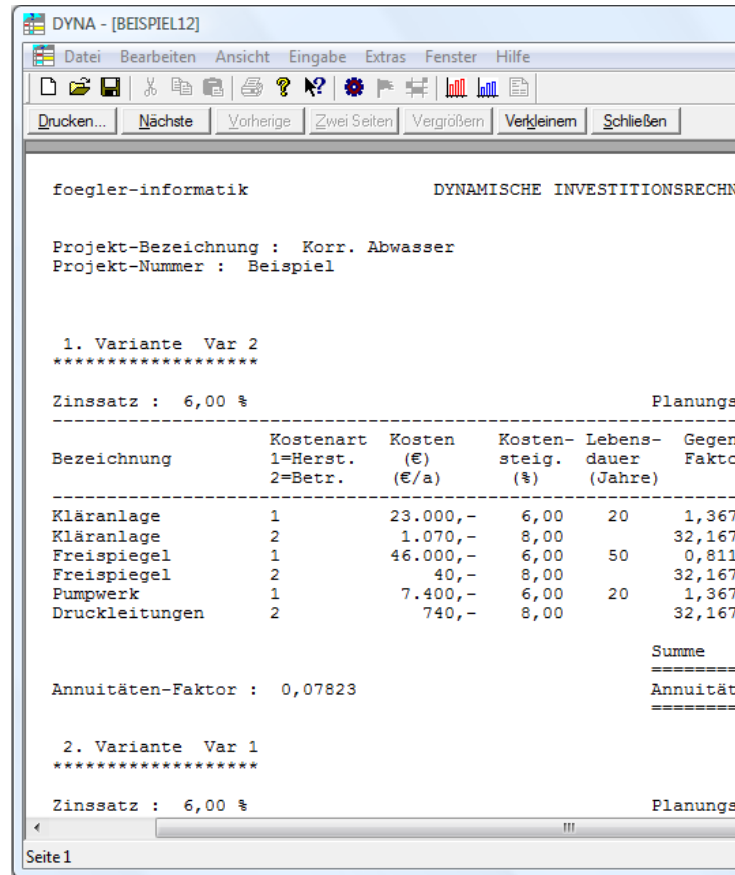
DYNA - [BEISPIEL12]

Datei Bearbeiten Ansicht Eingabe Extras Fenster Hilfe

Drucken... Nächste Vorherige Zwei Seiten Vergrößern Verkleinern Schließen

foegler-informatik DYNAMISCHE INVESTITIONSRECHN

Projekt-Bezeichnung : Korr. Abwasser
Projekt-Nummer : Beispiel

1. Variante Var 2
******************

Zinssatz : 6,00 % Planungs

| Bezeichnung | Kostenart 1=Herst. 2=Betr. | Kosten (€) (€/a) | Kosten-steig. (%) | Lebens-dauer (Jahre) | Gegen Fakto |
|---|---|---|---|---|---|
| Kläranlage | 1 | 23.000,- | 6,00 | 20 | 1,367 |
| Kläranlage | 2 | 1.070,- | 8,00 | | 32,167 |
| Freispiegel | 1 | 46.000,- | 6,00 | 50 | 0,811 |
| Freispiegel | 2 | 40,- | 8,00 | | 32,167 |
| Pumpwerk | 1 | 7.400,- | 6,00 | 20 | 1,367 |
| Druckleitungen | 2 | 740,- | 8,00 | | 32,167 |

Summe
========

Annuitäten-Faktor : 0,07823 Annuität
========

2. Variante Var 1
******************

Zinssatz : 6,00 % Planungs

III

Seite 1